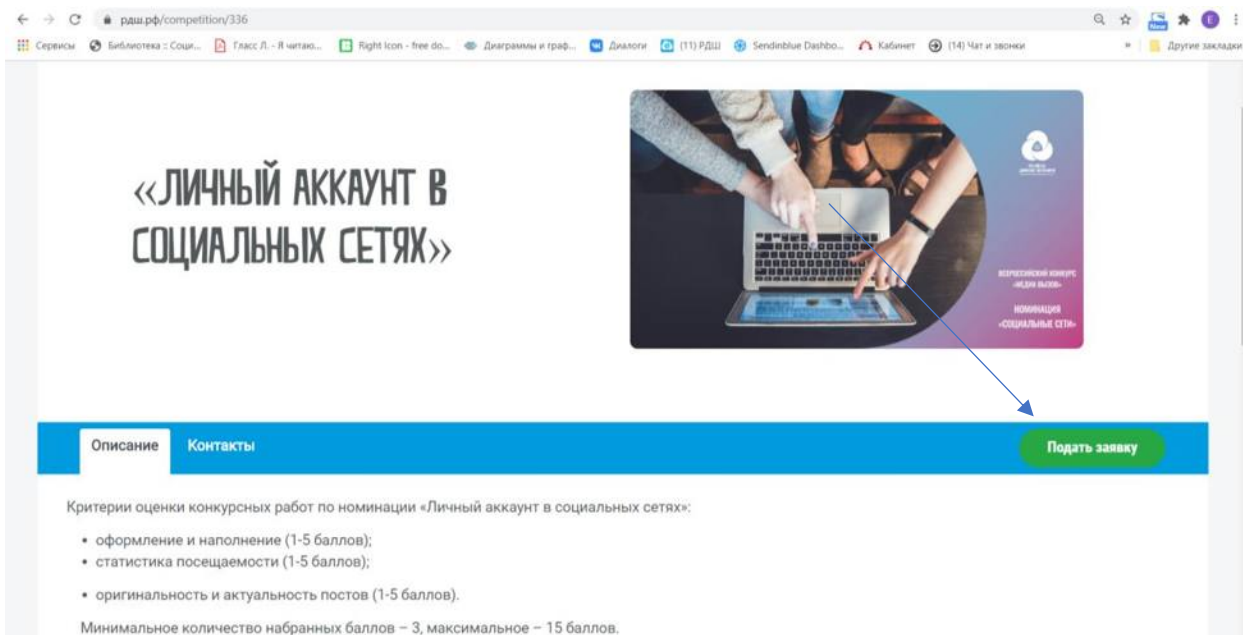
рдш.рф/competition/336

Сервисы Библиотека :: Соци... Гласс Л. - Я читаю... Right Icon - free do... Диаграммы и граф... Диалоги (11) РДШ Sendinblue Dashbo... Кабинет (14) Чат и звонки » Другие закладки

«ЛИЧНЫЙ АККАУНТ В СОЦИАЛЬНЫХ СЕТЯХ»

ВСЕРОССИЙСКИЙ КОНКУРС «МЕДИА ВЫЗОВ»

НОМИНАЦИЯ «СОЦИАЛЬНЫЕ СЕТИ»

Описание Контакты

Подать заявку

Критерии оценки конкурсных работ по номинации «Личный аккаунт в социальных сетях»:

• оформление и наполнение (1-5 баллов);
• статистика посещаемости (1-5 баллов);
• оригинальность и актуальность постов (1-5 баллов).

Минимальное количество набранных баллов – 3, максимальное – 15 баллов.